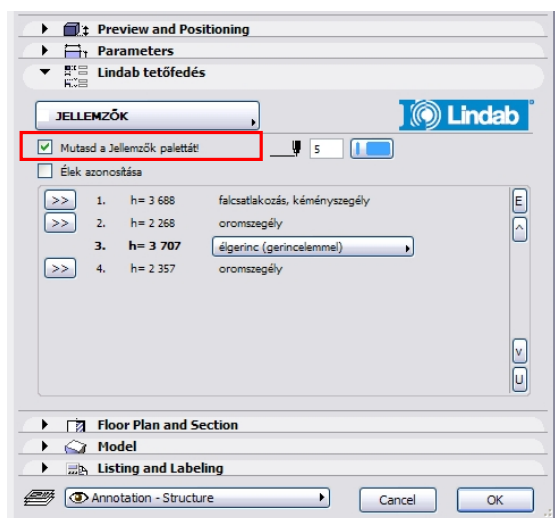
Preview and Positioning
Parameters
Lindab tetőfedés

JELLEMZŐK

Lindab

Mutasd a Jellemzők palettát!
5
Élek azonosítása

| | | | |
|---|---|---|---|
| >> | 1. | h= 3 688 | falcsatlakozás, kéményszegély |
| >> | 2. | h= 2 268 | oromszegély |
| | **3.** | **h= 3 707** | élgerinc (gerincelemmel) |
| >> | 4. | h= 2 357 | oromszegély |

E
^
v
U

Floor Plan and Section
Model
Listing and Labeling

Annotation - Structure
Cancel
OK